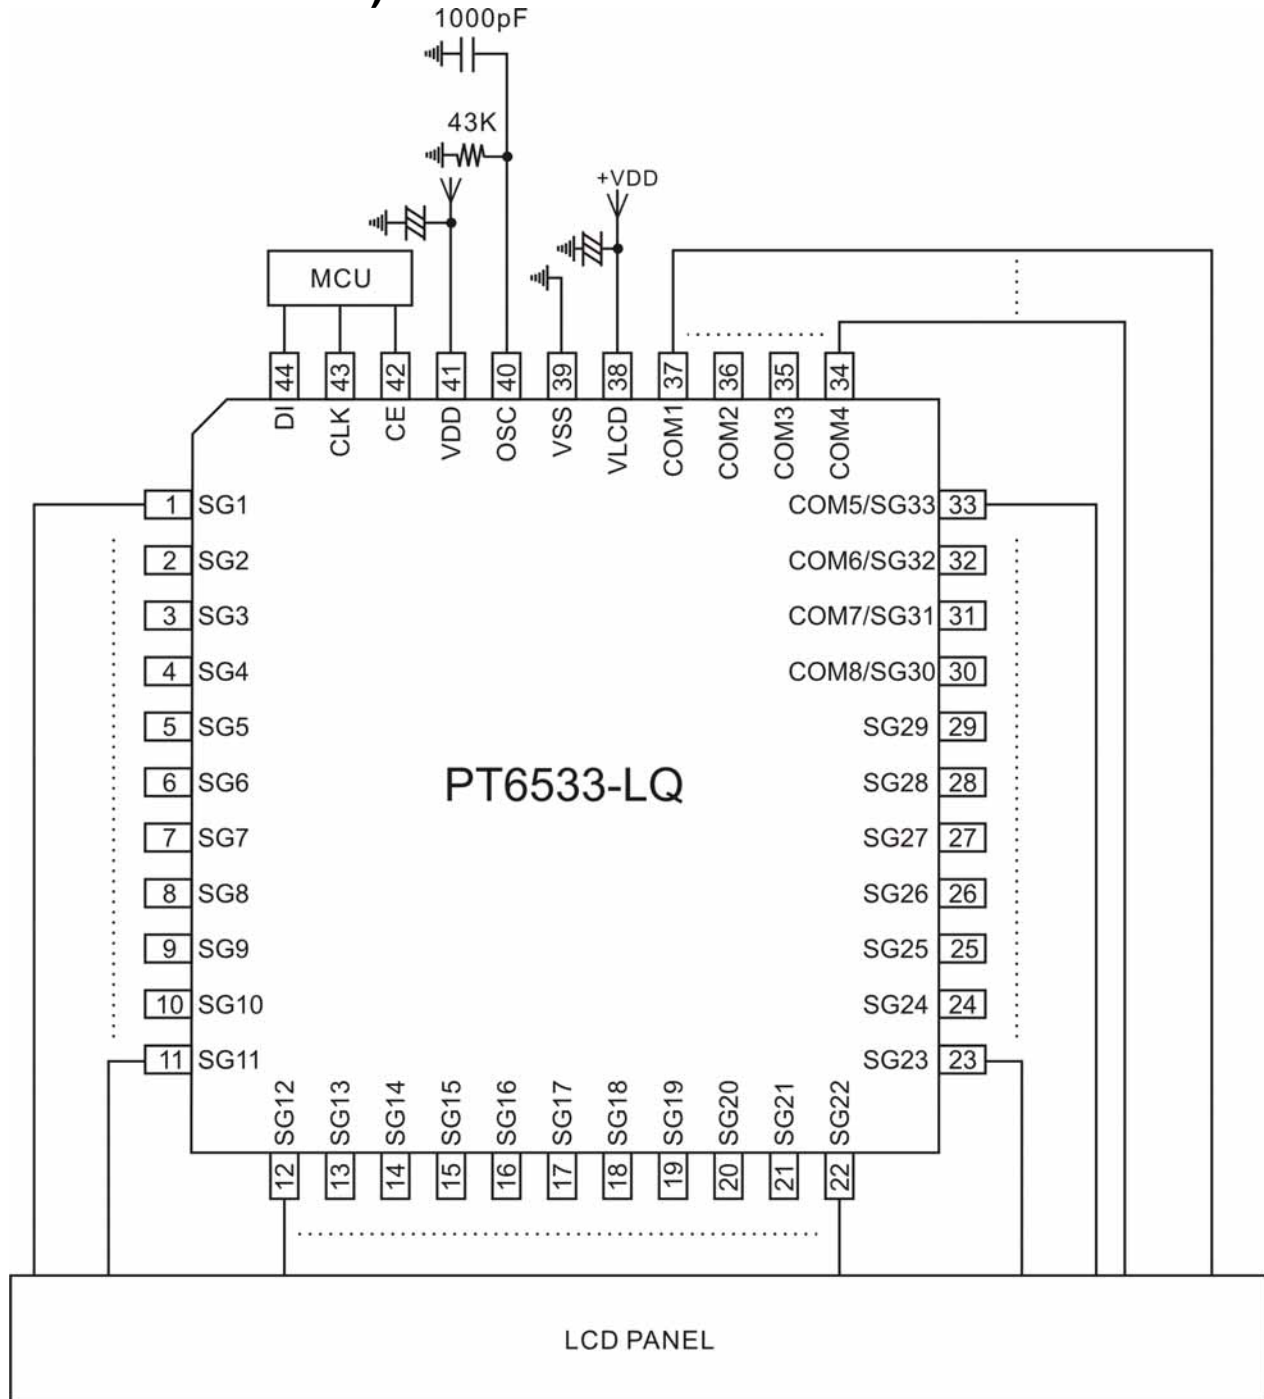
1000pF
43K
+VDD
MCU
44 43 42 41 40 39 38 37 36 35 34
DI CLK CE VDD OSC VSS VLCD COM1 COM2 COM3 COM4
1 SG1
2 SG2
3 SG3
4 SG4
5 SG5
6 SG6
7 SG7
8 SG8
9 SG9
10 SG10
11 SG11
COM5/SG33 33
COM6/SG32 32
COM7/SG31 31
COM8/SG30 30
SG29 29
SG28 28
SG27 27
SG26 26
SG25 25
SG24 24
SG23 23
PT6533-LQ
SG12 SG13 SG14 SG15 SG16 SG17 SG18 SG19 SG20 SG21 SG22
12 13 14 15 16 17 18 19 20 21 22
LCD PANEL